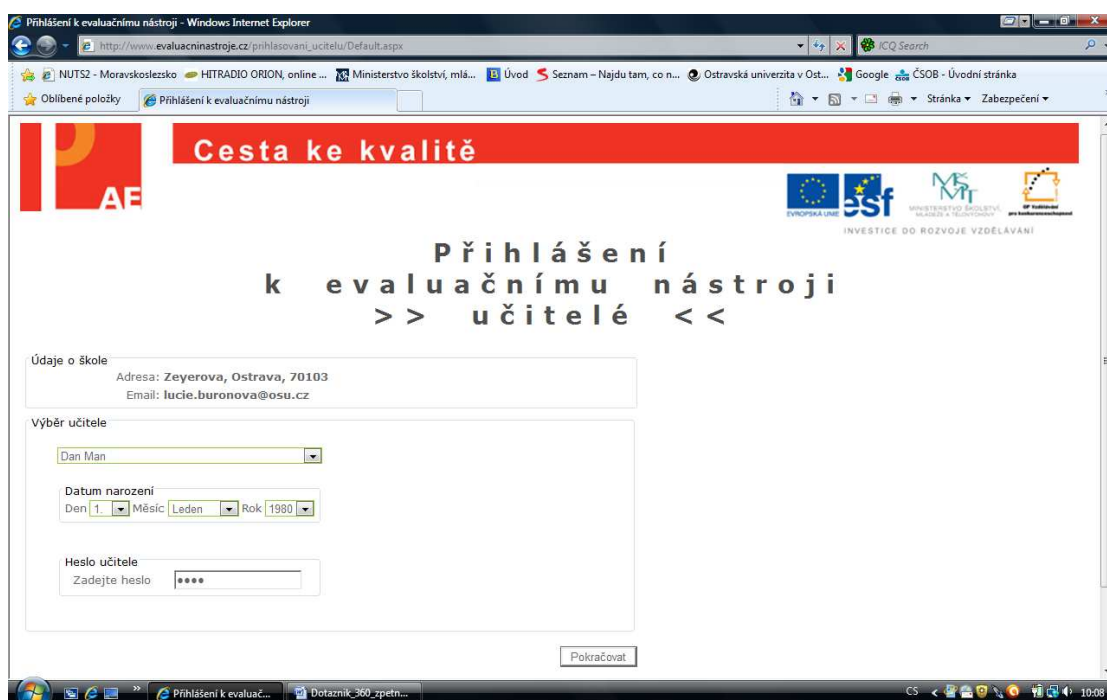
Přihlášení k evaluačnímu nástroji - Windows Internet Explorer

http://www.evaluacninastroje.cz/prihlasovani_ucitelu/Default.aspx

ICQ Search

NUTS2 - Moravskoslezsko HITRADIO ORION, online ... Ministerstvo školství, mlá... Úvod Seznam – Najdu tam, co n... Ostravská univerzita v Ost... Google ČSOB - Úvodní stránka

Oblíbené položky Přihlášení k evaluačnímu nástroji

Stránka ▾ Zabezpečení ▾

AE

Cesta ke kvalitě

EVROPSKÁ UNIE esf MINISTERSTVO ŠKOLSTVÍ, MLÁDEŽE A TĚLOVÝCHOVY OP Vzdělávání pro konkurenceschopnost

INVESTICE DO ROZVOJE VZDĚLÁVÁNÍ

Přihlášení
k evaluačnímu nástroji
>> učitelé <<

Údaje o škole
Adresa: Zeyerova, Ostrava, 70103
Email: lucie.buronova@osu.cz

Výběr učitele
Dan Man

Datum narození
Den 1. Měsíc Leden Rok 1980

Heslo učitele
Zadejte heslo ••••

Pokračovat

Přihlášení k evaluač... Dotaznik_360_zpetn...

CS 10:08